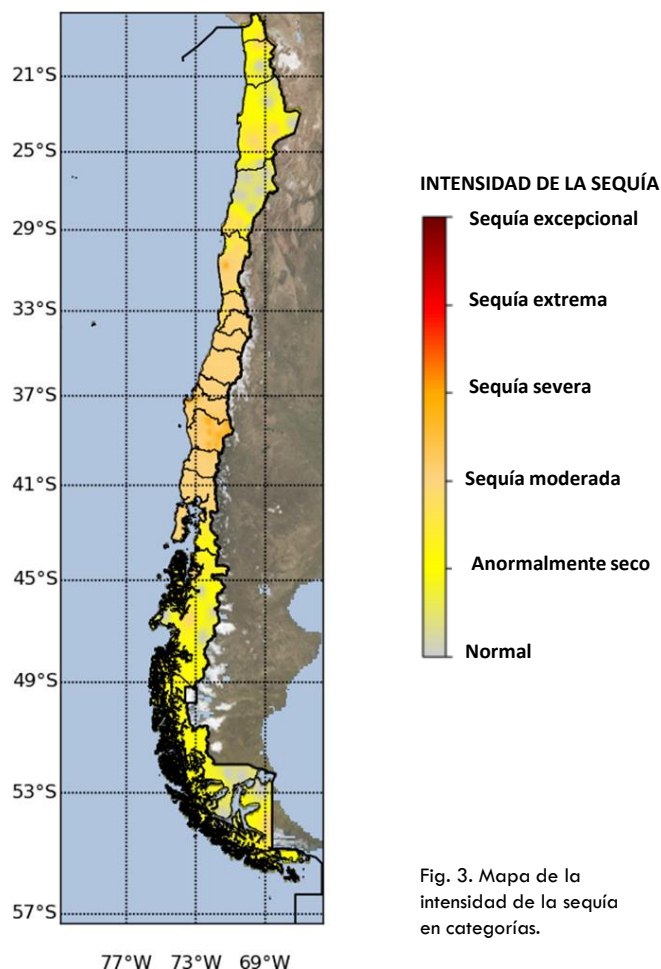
21°S
25°S
29°S
33°S
37°S
41°S
45°S
49°S
53°S
57°S

77°W 73°W 69°W

INTENSIDAD DE LA SEQUÍA

Sequía excepcional

Sequía extrema

Sequía severa

Sequía moderada

Anormalmente seco

Normal

Fig. 3. Mapa de la intensidad de la sequía en categorías.